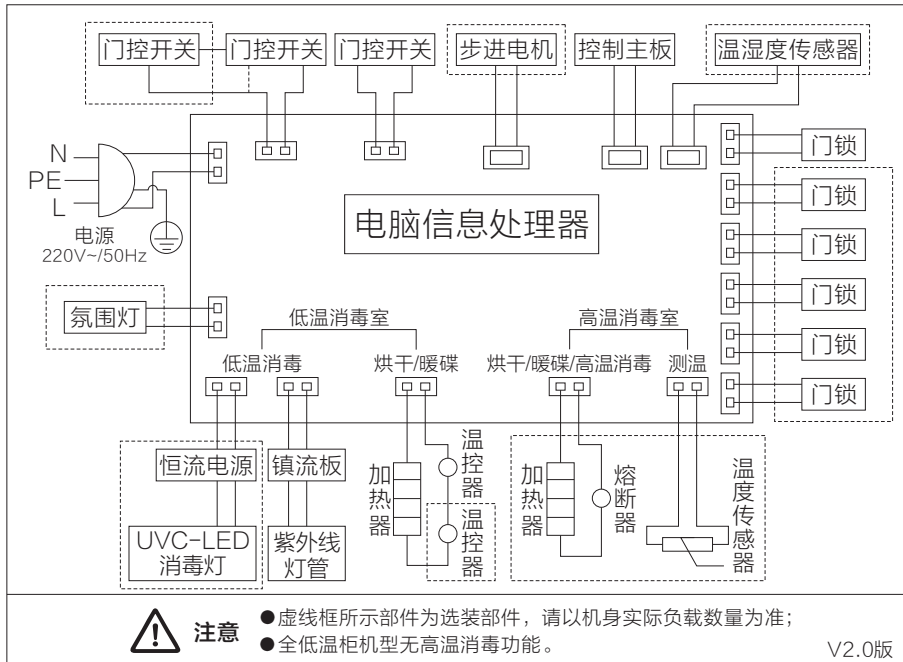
门控开关 门控开关 门控开关 步进电机 控制主板 温湿度传感器

N
PE
L
电源
220V~/50Hz

电脑信息处理器

门锁
门锁
门锁
门锁
门锁
门锁

氛围灯

低温消毒室
低温消毒 烘干/暖碟

高温消毒室
烘干/暖碟/高温消毒 测温

恒流电源
UVC-LED 消毒灯

镇流板
紫外线灯管

加热器
温控器
温控器

加热器
熔断器

温度传感器

注意
●虚线框所示部件为选装部件，请以机身实际负载数量为准；
●全低温柜机型无高温消毒功能。

V2.0版